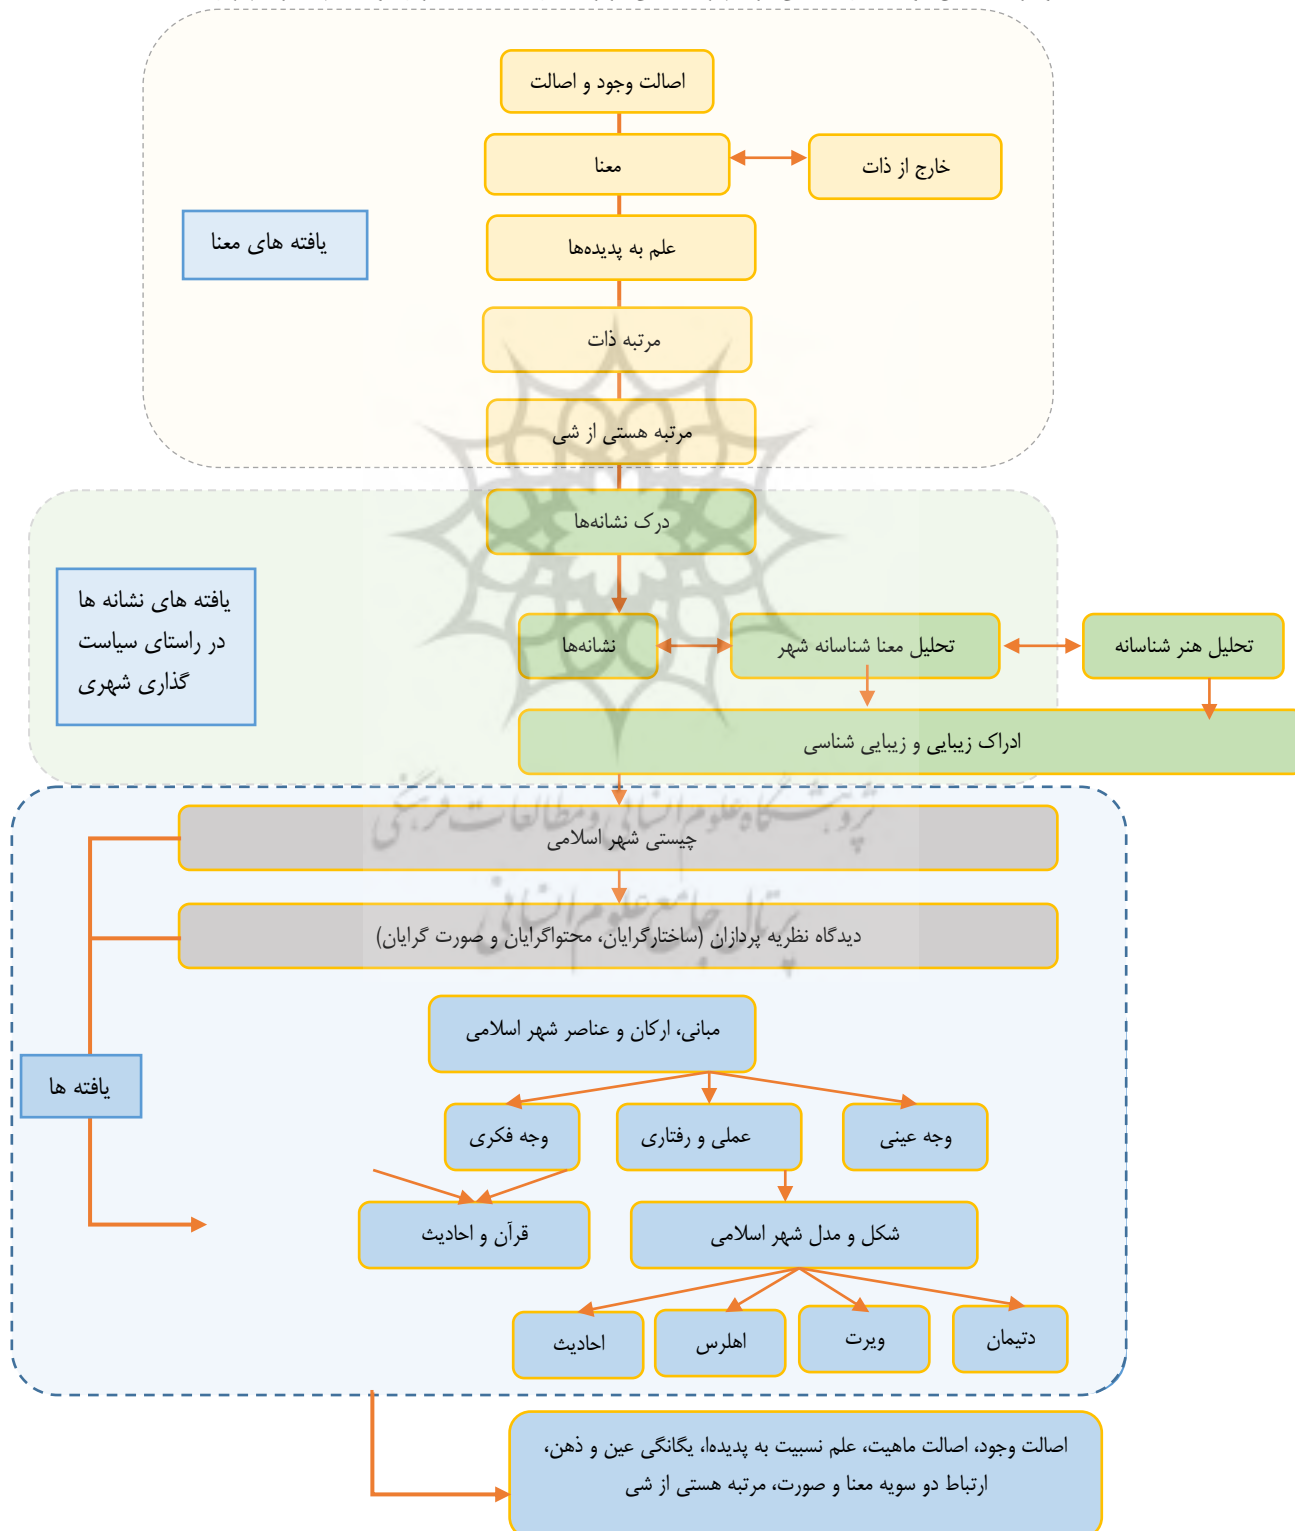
اصالت وجود و اصالت

معنا

خارج از ذات

یافته های معنا

علم به پدیده‌ها

مرتبه ذات

مرتبه هستی از شی

درک نشانه‌ها

یافته های نشانه ها در راستای سیاست گذاری شهری

نشانه‌ها

تحلیل معنا شناسانه شهر

تحلیل هنر شناسانه

ادراک زیبایی و زیبایی شناسی

پژوهشگاه علوم انسانی و مطالعات فرهنگی

چیستی شهر اسلامی

پرتال جامع علوم انسانی

دیدگاه نظریه پردازان (ساختارگرایان، محتواگرایان و صورت گرایان)

مبانی، ارکان و عناصر شهر اسلامی

یافته ها

وجه فکری

عملی و رفتاری

وجه عینی

قرآن و احادیث

شکل و مدل شهر اسلامی

احادیث

اهلرس

ویرت

دتیمان

اصالت وجود، اصالت ماهیت، علم نسبیت به پدیدها، یگانگی عین و ذهن، ارتباط دو سویه معنا و صورت، مرتبه هستی از شی